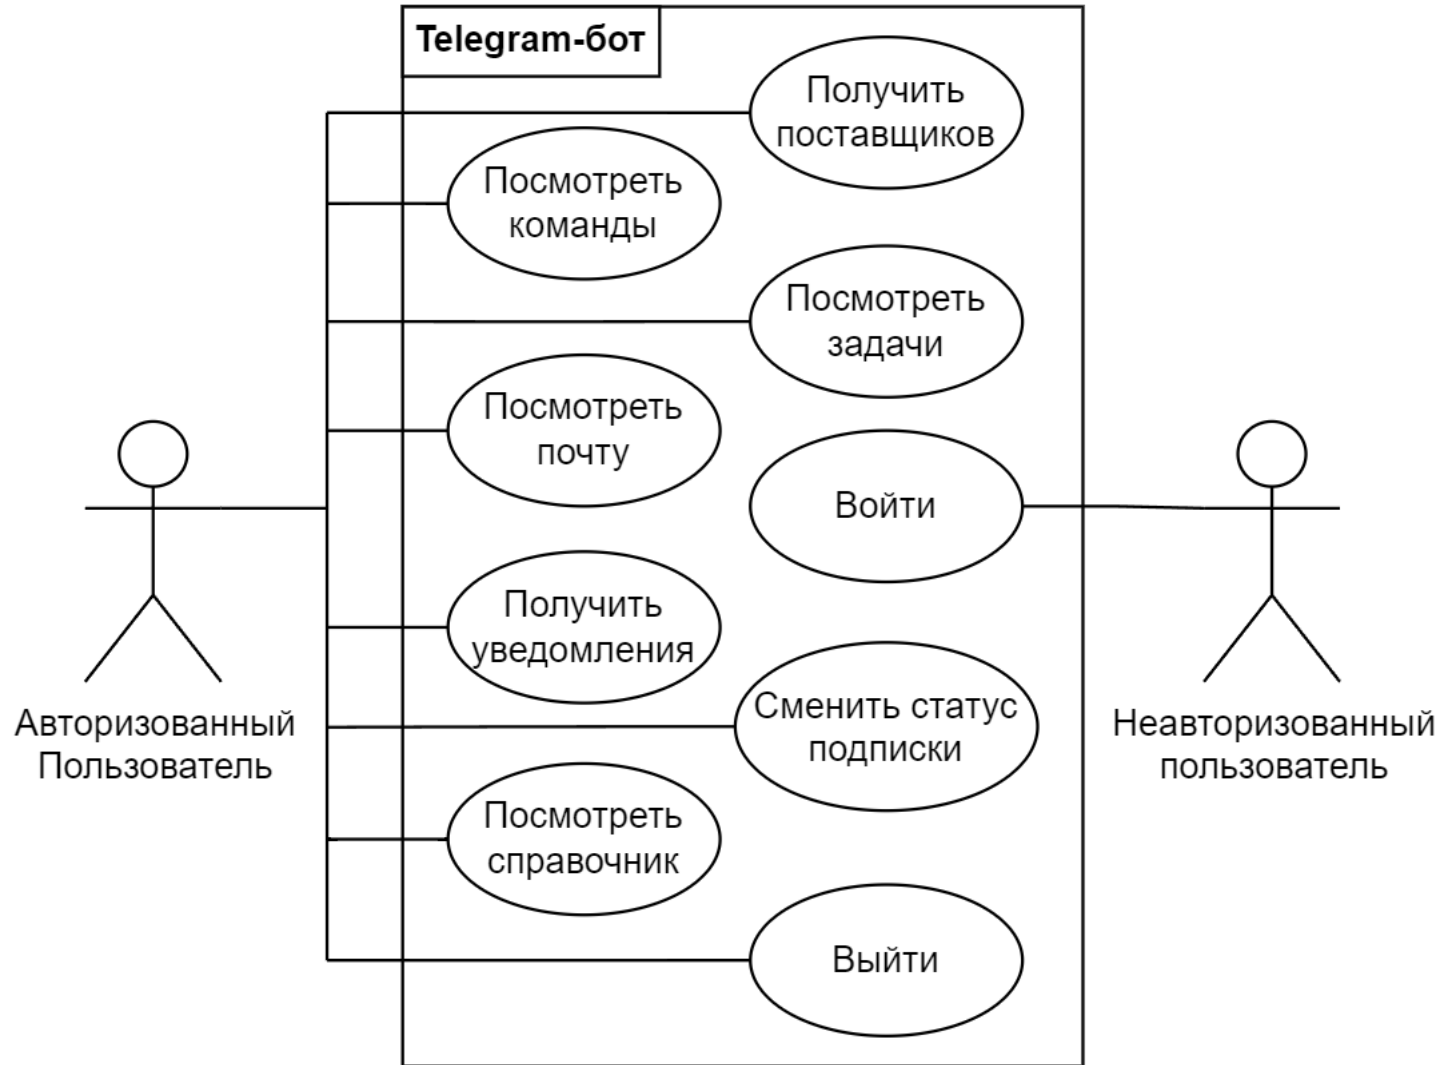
Telegram-бот

Получить поставщиков

Посмотреть команды

Посмотреть задачи

Посмотреть почту

Войти

Получить уведомления

Сменить статус подписки

Посмотреть справочник

Выйти

Авторизованный Пользователь

Неавторизованный пользователь